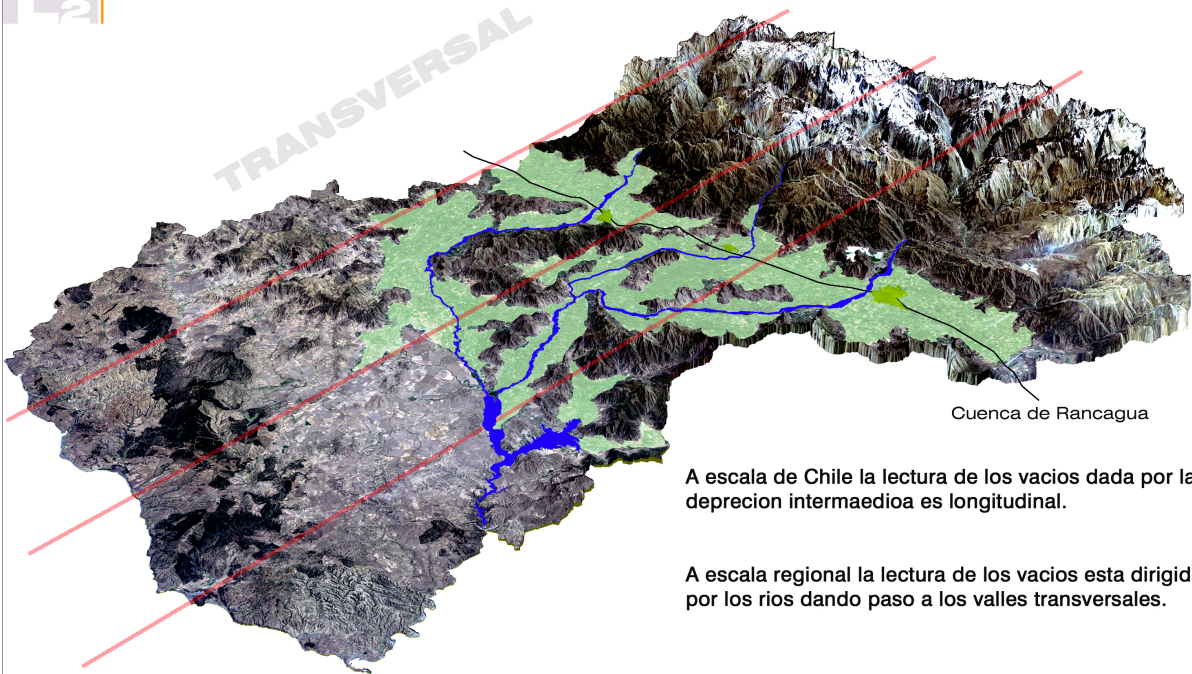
2

TRANSVERSAL

Cuenca de Rancagua

A escala de Chile la lectura de los vacios dada por la deprecion intermaedioa es longitudinal.

A escala regional la lectura de los vacios esta dirigid por los rios dando paso a los valles transversales.